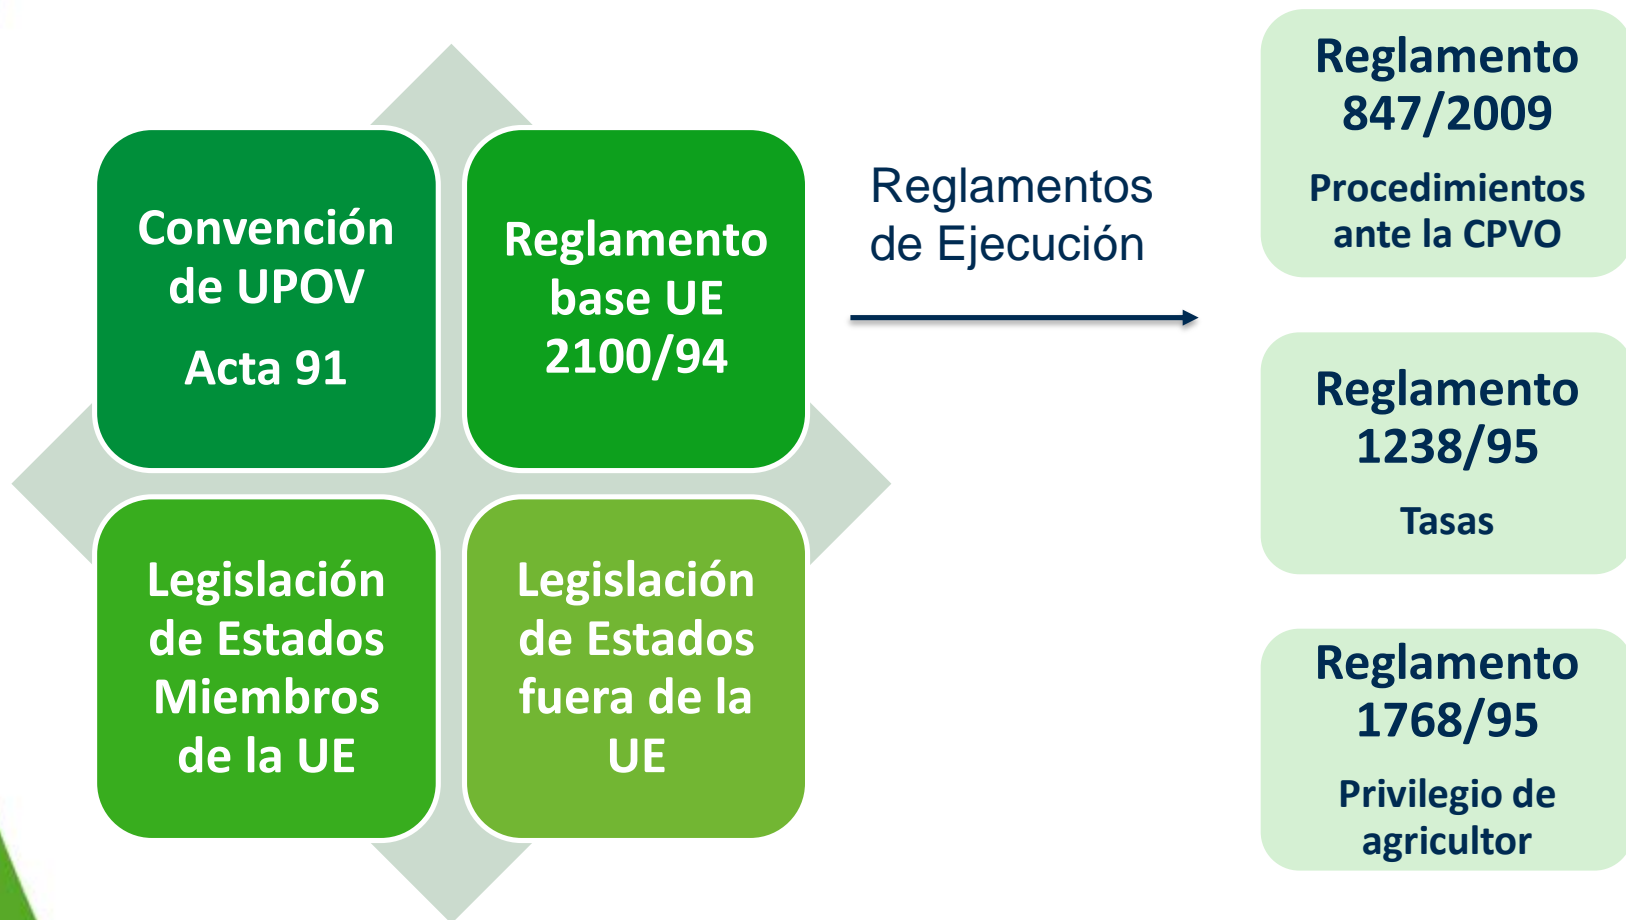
Convención de UPOV

Acta 91

Reglamento base UE 2100/94

Legislación de Estados Miembros de la UE

Legislación de Estados fuera de la UE

Reglamentos de Ejecución

Reglamento 847/2009

Procedimientos ante la CPVO

Reglamento 1238/95

Tasas

Reglamento 1768/95

Privilegio de agricultor